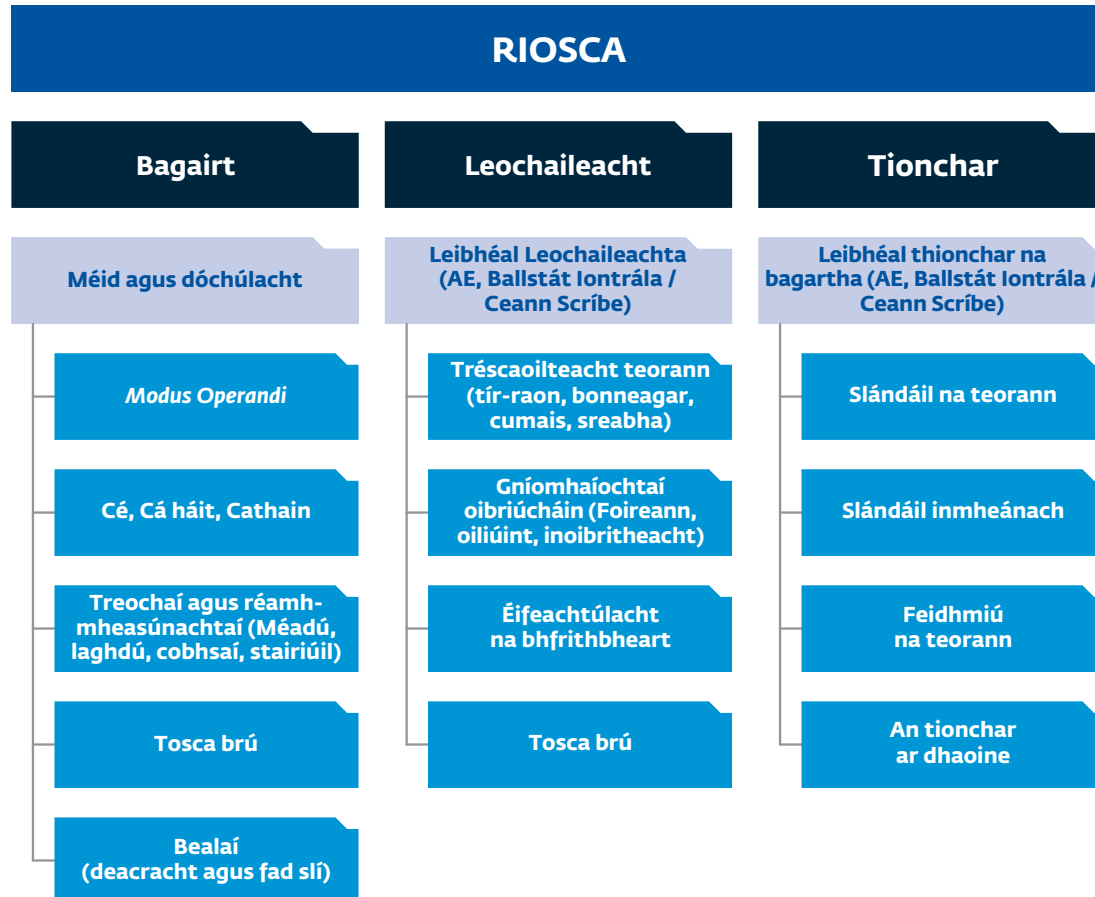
RIOSCA

Bagairt

Méid agus dóchúlacht

Modus Operandi

Cé, Cá háit, Cathain

Treochaí agus réamhmheasúnachtaí (Méadú, laghdú, cobhsaí, stairiúil)

Tosca brú

Bealaí (deacracht agus fad slí)

Leochaileacht

Leibhéal Leochaileachta (AE, Ballstát Iontrála / Ceann Scríbe)

Tréscaoilteacht teorann (tír-raon, bonneagar, cumais, sreabha)

Gníomhaíochtaí oibriúcháin (Foireann, oiliúint, inoibritheacht)

Éifeachtúlacht na bhfrithbheart

Tosca brú

Tionchar

Leibhéal thionchar na bagartha (AE, Ballstát Iontrála / Ceann Scríbe)

Slándáil na teorann

Slándáil inmheánach

Feidhmiú na teorann

An tionchar ar dhaoine